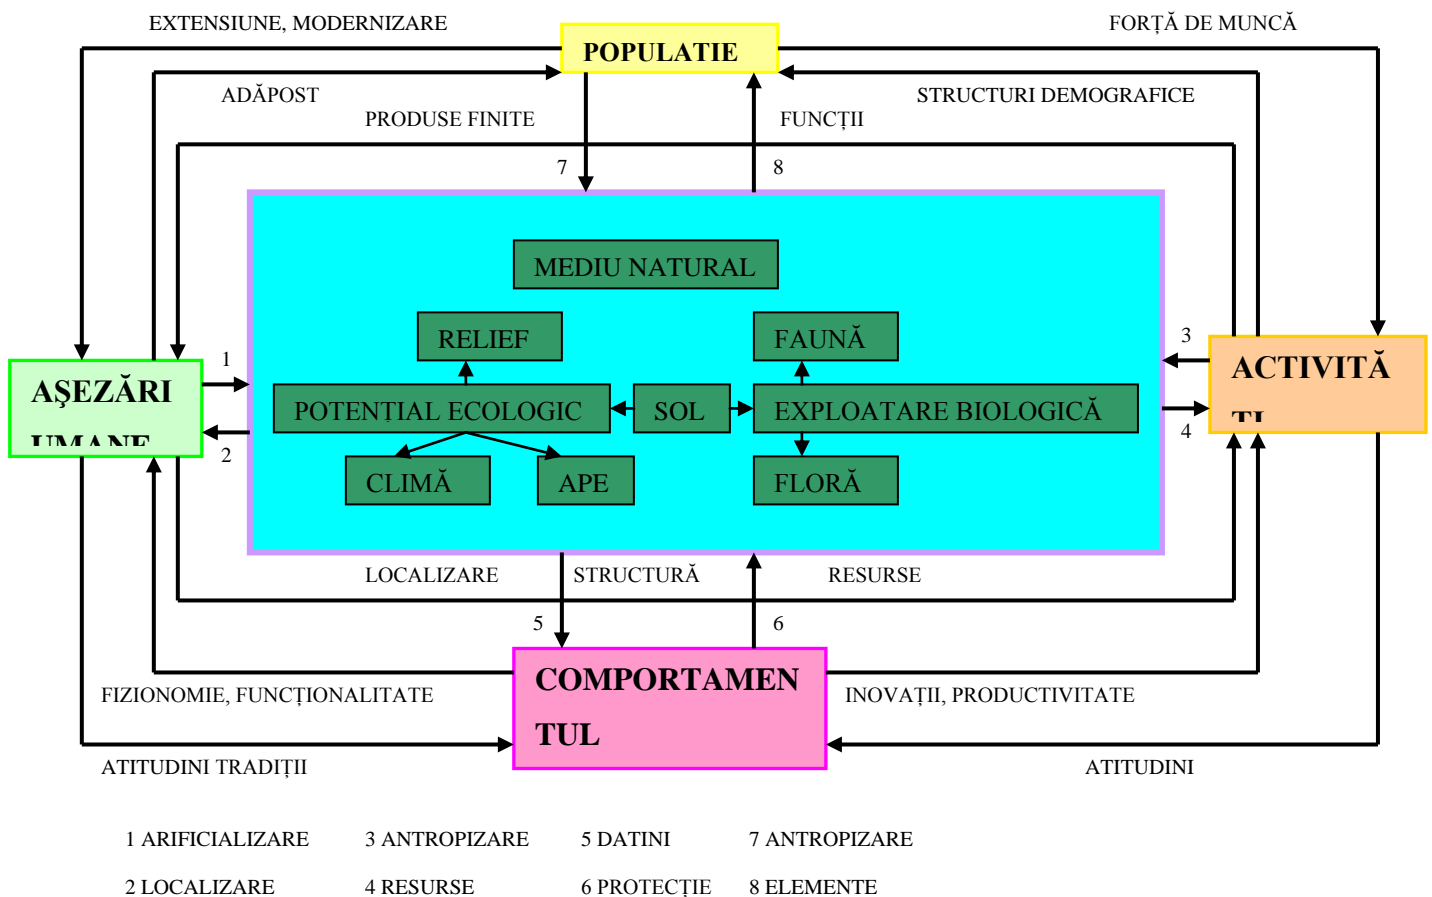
EXTENSIUNE, MODERNIZARE

POPULATIE

FORȚĂ DE MUNCĂ

ADĂPOST

STRUCTURI DEMOGRAFICE

PRODUSE FINITE

FUNCȚII

7

8

MEDIU NATURAL

RELIEF

FAUNĂ

3

ACTIVITĂ
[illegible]

AŞEZĂRI
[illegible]

1

POTENȚIAL ECOLOGIC

SOL

EXPLOATARE BIOLOGICĂ

4

2

CLIMĂ

APE

FLORĂ

LOCALIZARE

STRUCTURĂ

RESURSE

5

6

COMPORTAMENTUL

FIZIONOMIE, FUNCȚIONALITATE

INOVAȚII, PRODUCTIVITATE

ATITUDINI TRADIȚII

ATITUDINI

1 ARIFICIALIZARE

3 ANTROPIZARE

5 DATINI

7 ANTROPIZARE

2 LOCALIZARE

4 RESURSE

6 PROTECȚIE

8 ELEMENTE